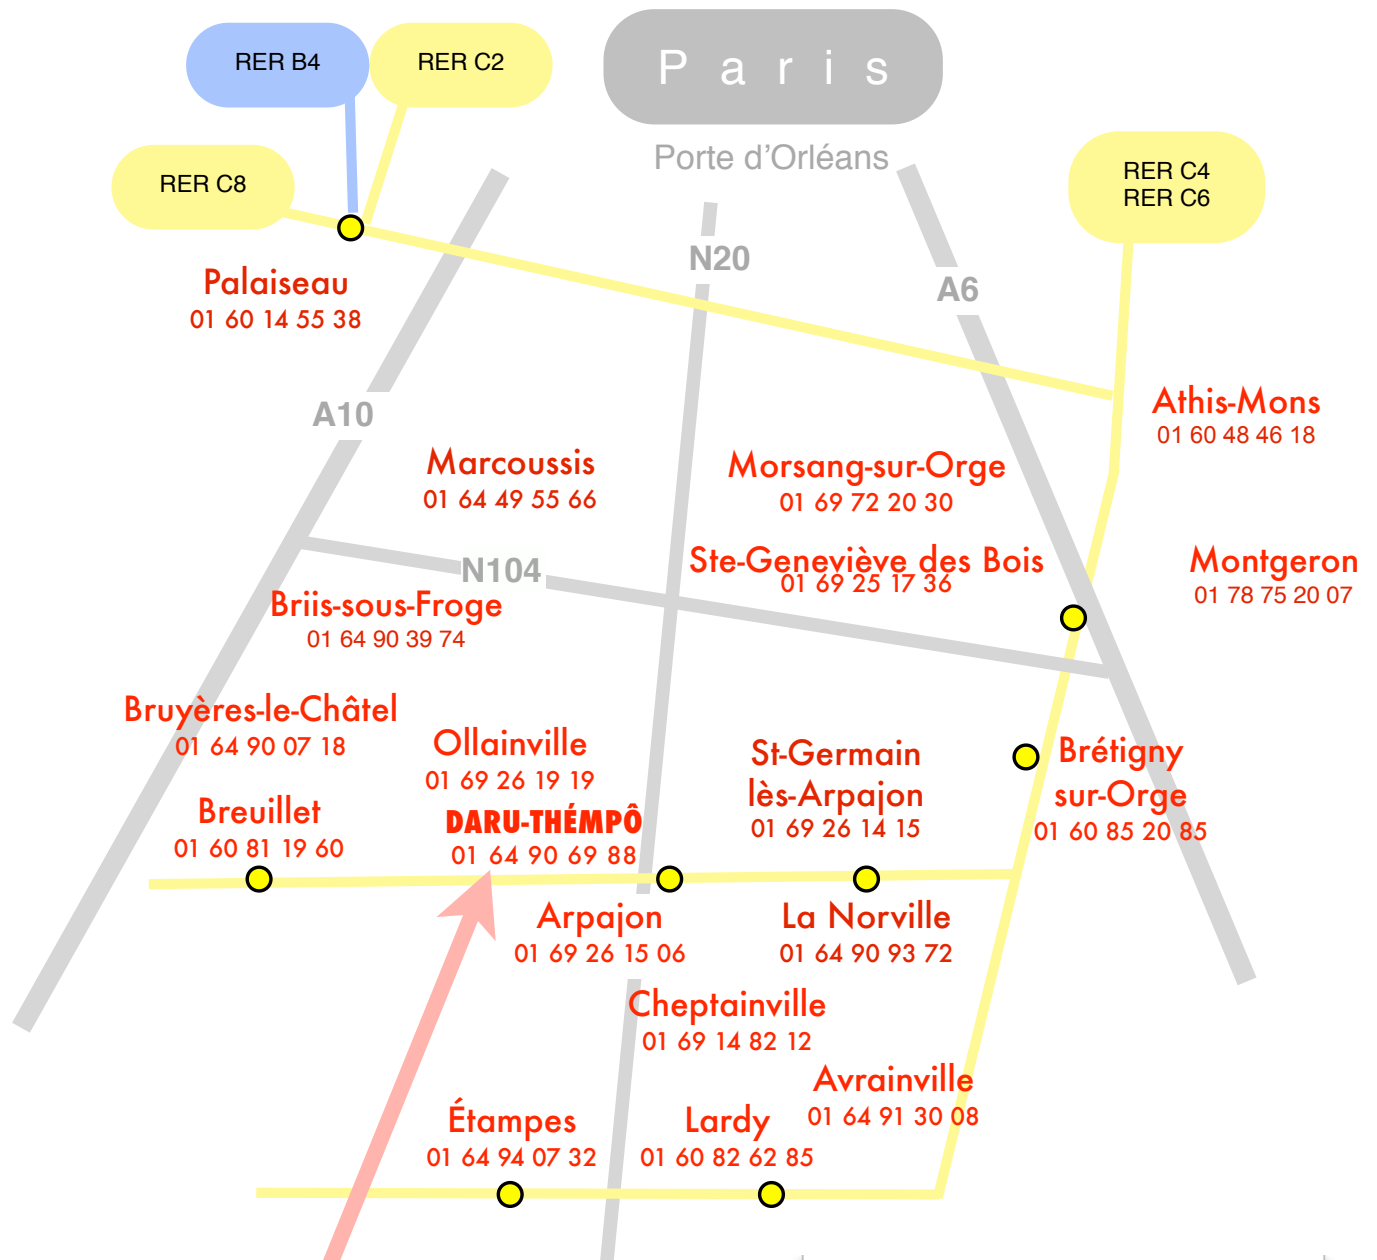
RER B4

RER C2

Paris

Porte d'Orléans

RER C8

RER C4
RER C6

N20

A6

Palaiseau
01 60 14 55 38

A10

Athis-Mons
01 60 48 46 18

Marcoussis
01 64 49 55 66

Morsang-sur-Orge
01 69 72 20 30

N104

Ste-Geneviève des Bois
01 69 25 17 36

Montgeron
01 78 75 20 07

Briis-sous-Froge
01 64 90 39 74

Bruyères-le-Châtel
01 64 90 07 18

Ollainville
01 69 26 19 19

St-Germain lès-Arpajon
01 69 26 14 15

Brétigny sur-Orge
01 60 85 20 85

Breuillet
01 60 81 19 60

DARU-THÉMPÔ
01 64 90 69 88

Arpajon
01 69 26 15 06

La Norville
01 64 90 93 72

Cheptainville
01 69 14 82 12

Avrainville
01 64 91 30 08

Étampes
01 64 94 07 32

Lardy
01 60 82 62 85